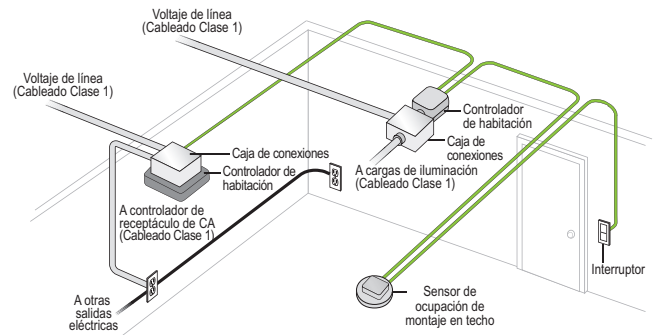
Voltaje de línea
(Cableado Clase 1)

Voltaje de línea
(Cableado Clase 1)

Controlador de habitación

Caja de conexiones

Caja de conexiones

Controlador de habitación

A cargas de iluminación
(Cableado Clase 1)

A controlador de receptáculo de CA
(Cableado Clase 1)

A otras salidas eléctricas

Sensor de ocupación de montaje en techo

Interruptor